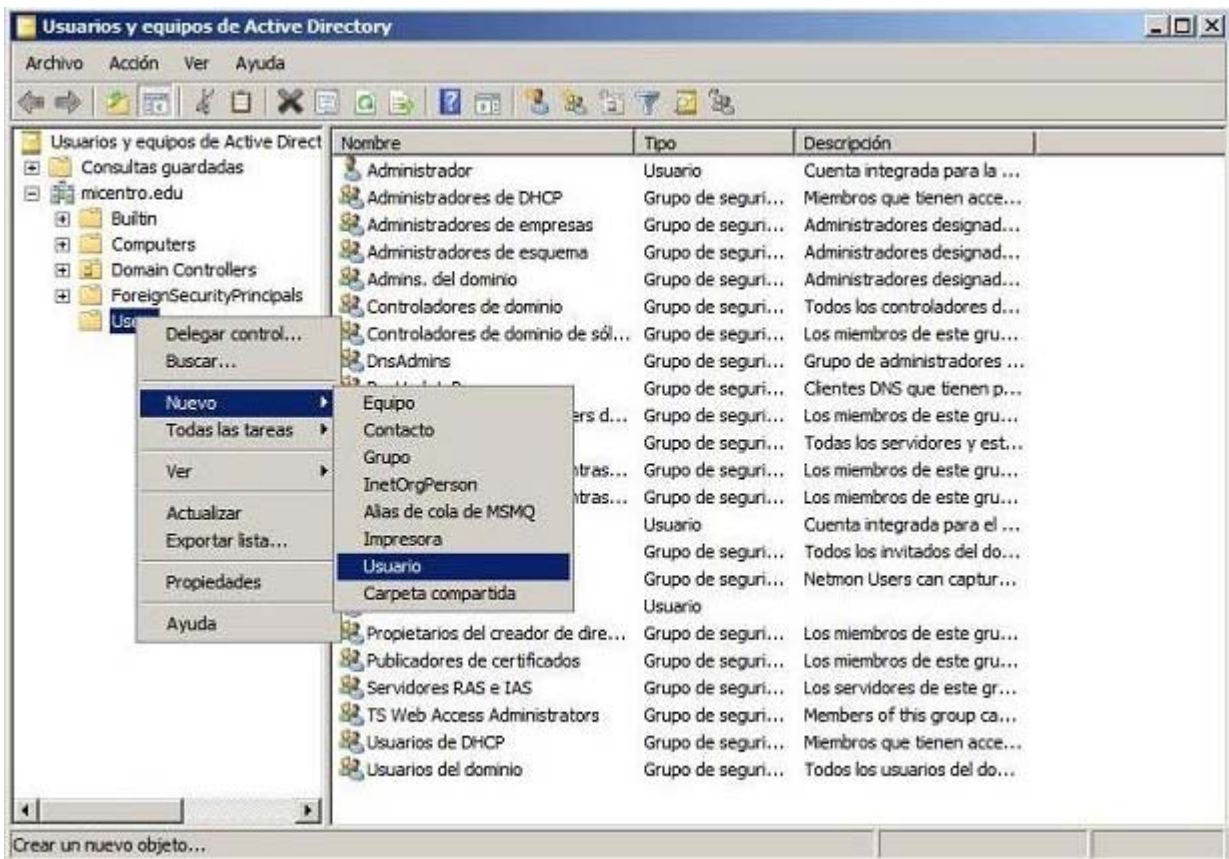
Usuarios y equipos de Active Directory

Archivo Acción Ver Ayuda

Usuarios y equipos de Active Direct
Consultas guardadas
micentro.edu
Builtin
Computers
Domain Controllers
ForeignSecurityPrincipals
Usu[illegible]

| Nombre | Tipo | Descripción |
|---|---|---|
| Administrador | Usuario | Cuenta integrada para la ... |
| Administradores de DHCP | Grupo de seguri... | Miembros que tienen acce... |
| Administradores de empresas | Grupo de seguri... | Administradores designad... |
| Administradores de esquema | Grupo de seguri... | Administradores designad... |
| Admins. del dominio | Grupo de seguri... | Administradores designad... |
| Controladores de dominio | Grupo de seguri... | Todos los controladores d... |
| Controladores de dominio de sól... | Grupo de seguri... | Los miembros de este gru... |
| DnsAdmins | Grupo de seguri... | Grupo de administradores ... |
| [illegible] | Grupo de seguri... | Clientes DNS que tienen p... |
| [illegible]rs d... | Grupo de seguri... | Los miembros de este gru... |
| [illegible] | Grupo de seguri... | Todos los servidores y est... |
| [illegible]ntras... | Grupo de seguri... | Los miembros de este gru... |
| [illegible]ntras... | Grupo de seguri... | Los miembros de este gru... |
| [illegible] | Usuario | Cuenta integrada para el ... |
| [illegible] | Grupo de seguri... | Todos los invitados del do... |
| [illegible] | Grupo de seguri... | Netmon Users can captur... |
| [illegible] | Usuario | |
| Propietarios del creador de dire... | Grupo de seguri... | Los miembros de este gru... |
| Publicadores de certificados | Grupo de seguri... | Los miembros de este gru... |
| Servidores RAS e IAS | Grupo de seguri... | Los servidores de este gr... |
| TS Web Access Administrators | Grupo de seguri... | Members of this group ca... |
| Usuarios de DHCP | Grupo de seguri... | Miembros que tienen acce... |
| Usuarios del dominio | Grupo de seguri... | Todos los usuarios del do... |

Delegar control...
Buscar...
Nuevo
Todas las tareas
Ver
Actualizar
Exportar lista...
Propiedades
Ayuda

Equipo
Contacto
Grupo
InetOrgPerson
Alias de cola de MSMQ
Impresora
Usuario
Carpeta compartida

Crear un nuevo objeto...